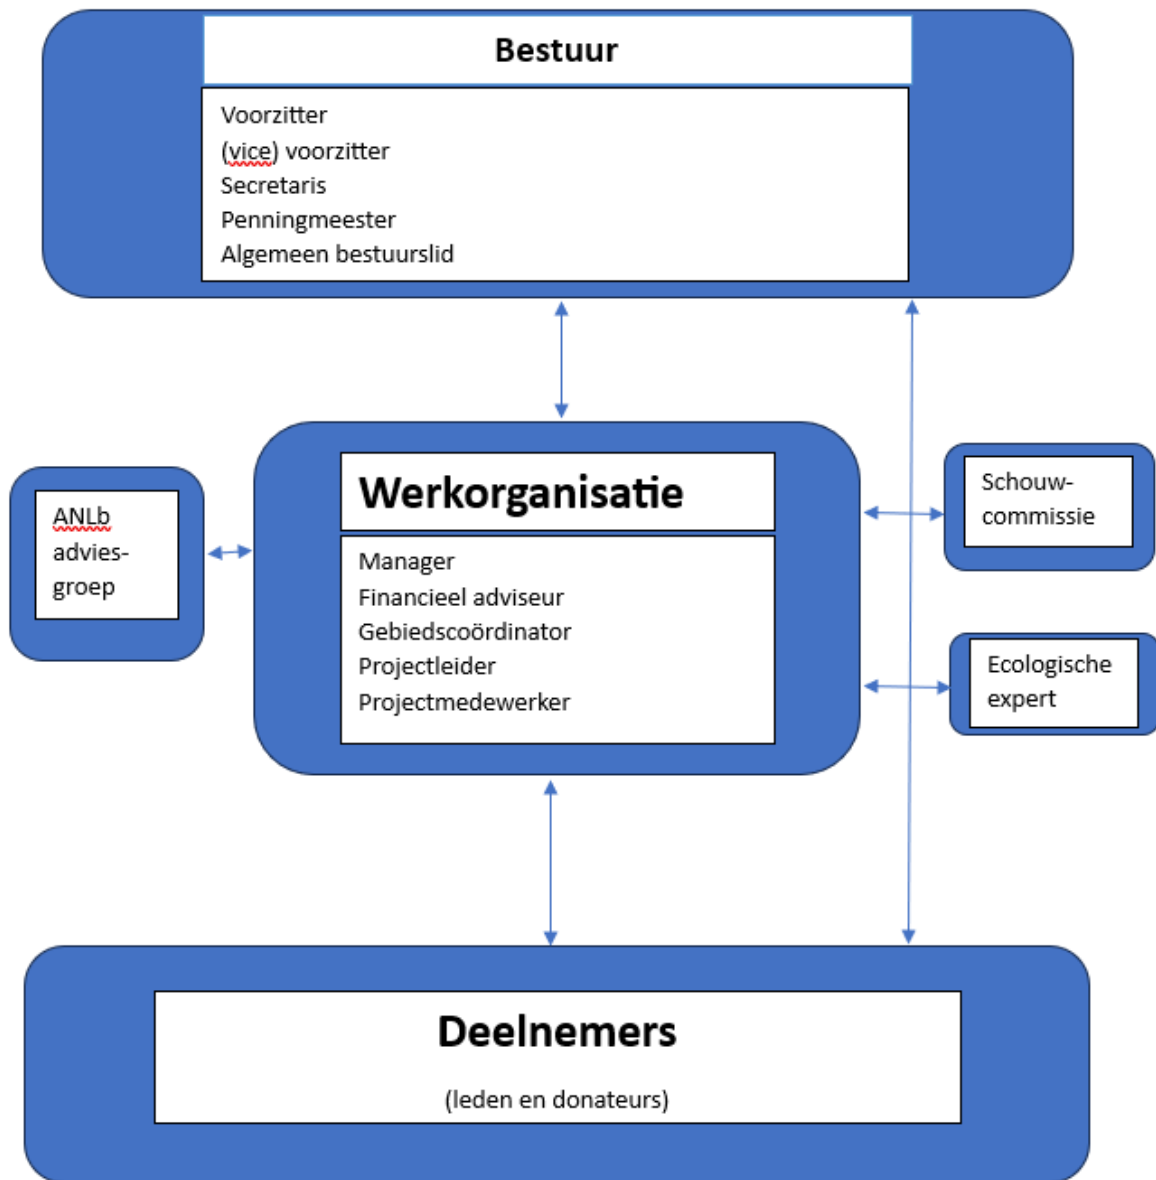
Bestuur

Voorzitter
(vice) voorzitter
Secretaris
Penningmeester
Algemeen bestuurslid

ANLb advies-groep

Werkorganisatie

Manager
Financieel adviseur
Gebiedscoördinator
Projectleider
Projectmedewerker

Schouw-commissie

Ecologische expert

Deelnemers

(leden en donateurs)